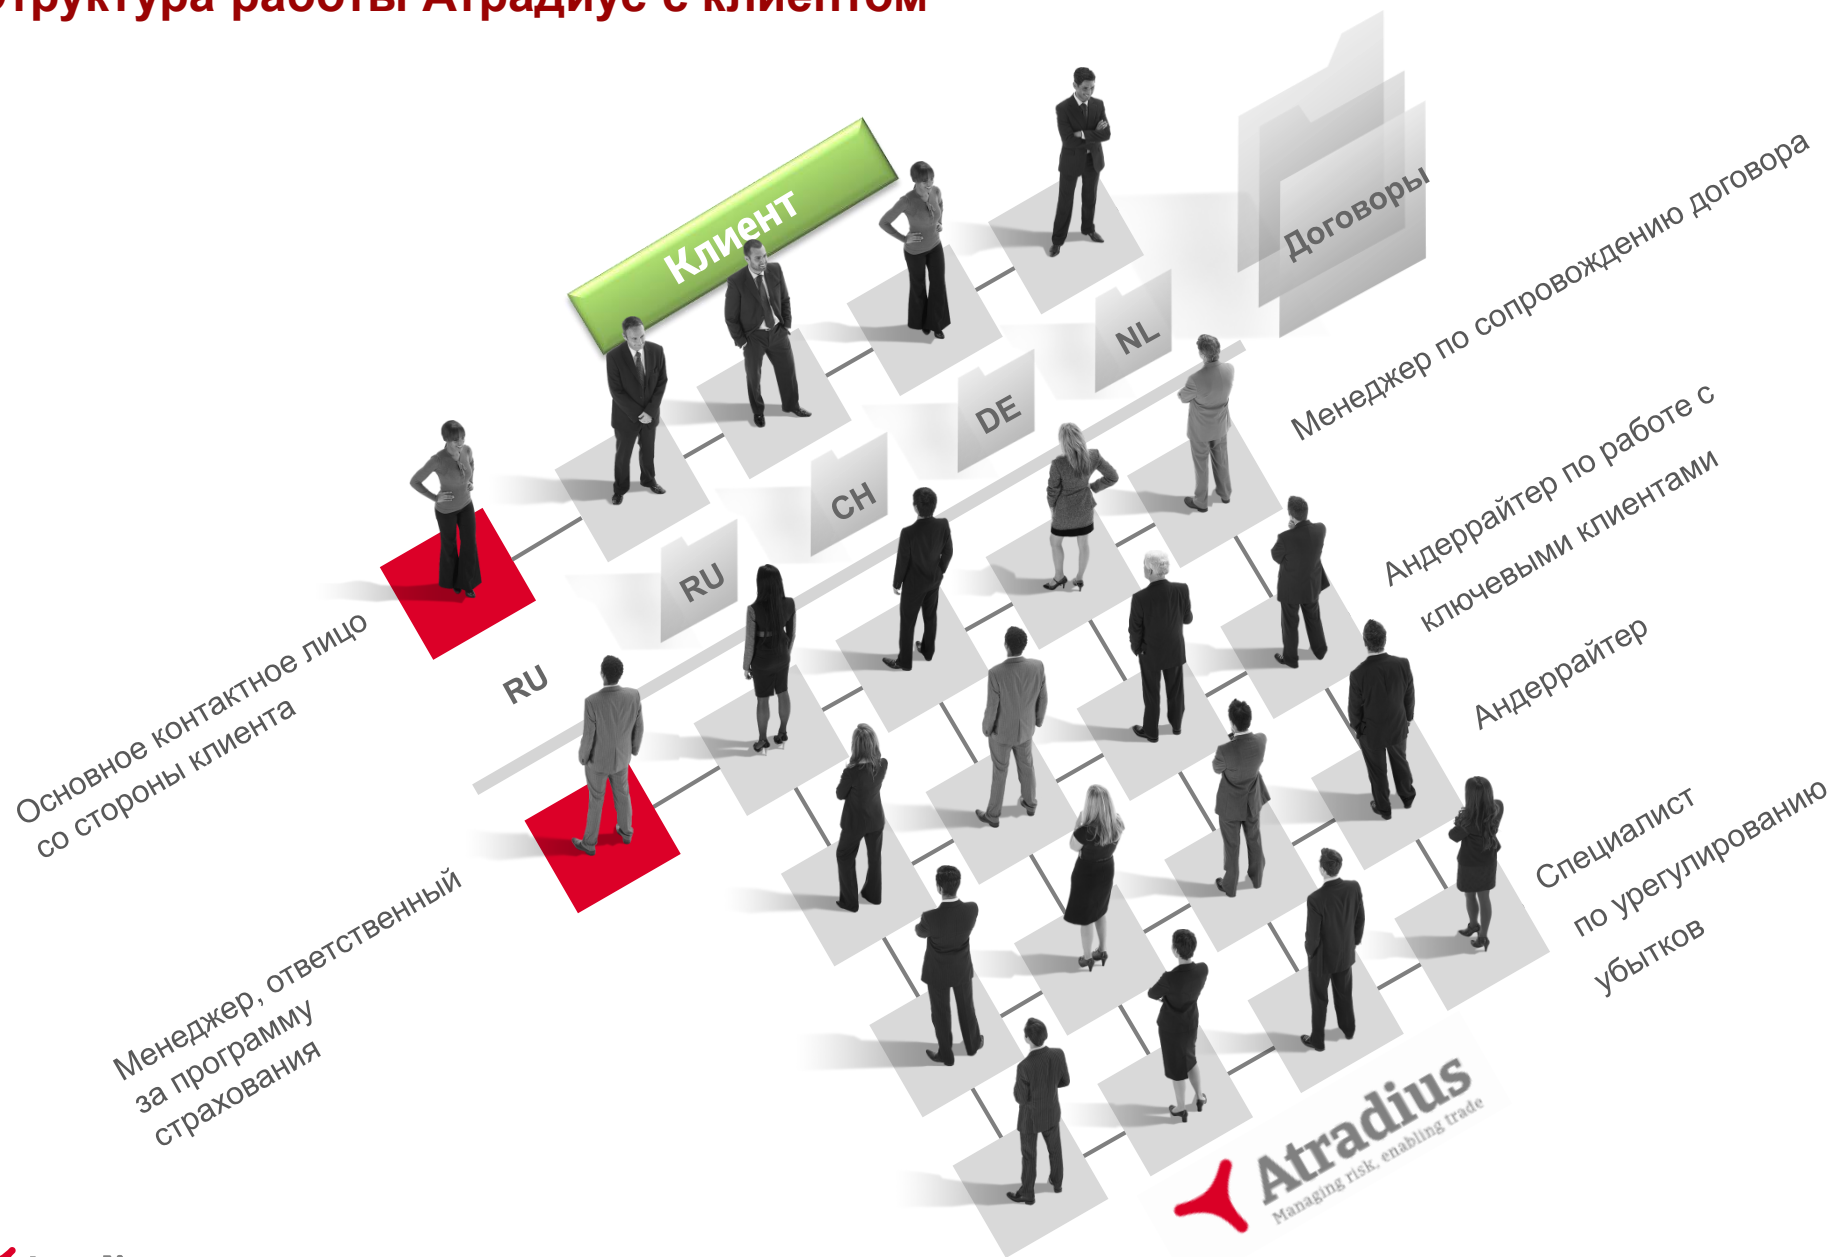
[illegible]труктура работы Атрадиус с клиентом

Клиент

Договоры

NL

DE

CH

RU

RU

Основное контактное лицо со стороны клиента

Менеджер, ответственный за программу страхования

Менеджер по сопровождению договора

Андеррайтер по работе с ключевыми клиентами

Андеррайтер

Специалист по урегулированию убытков

Atradius
Managing risk, enabling trade